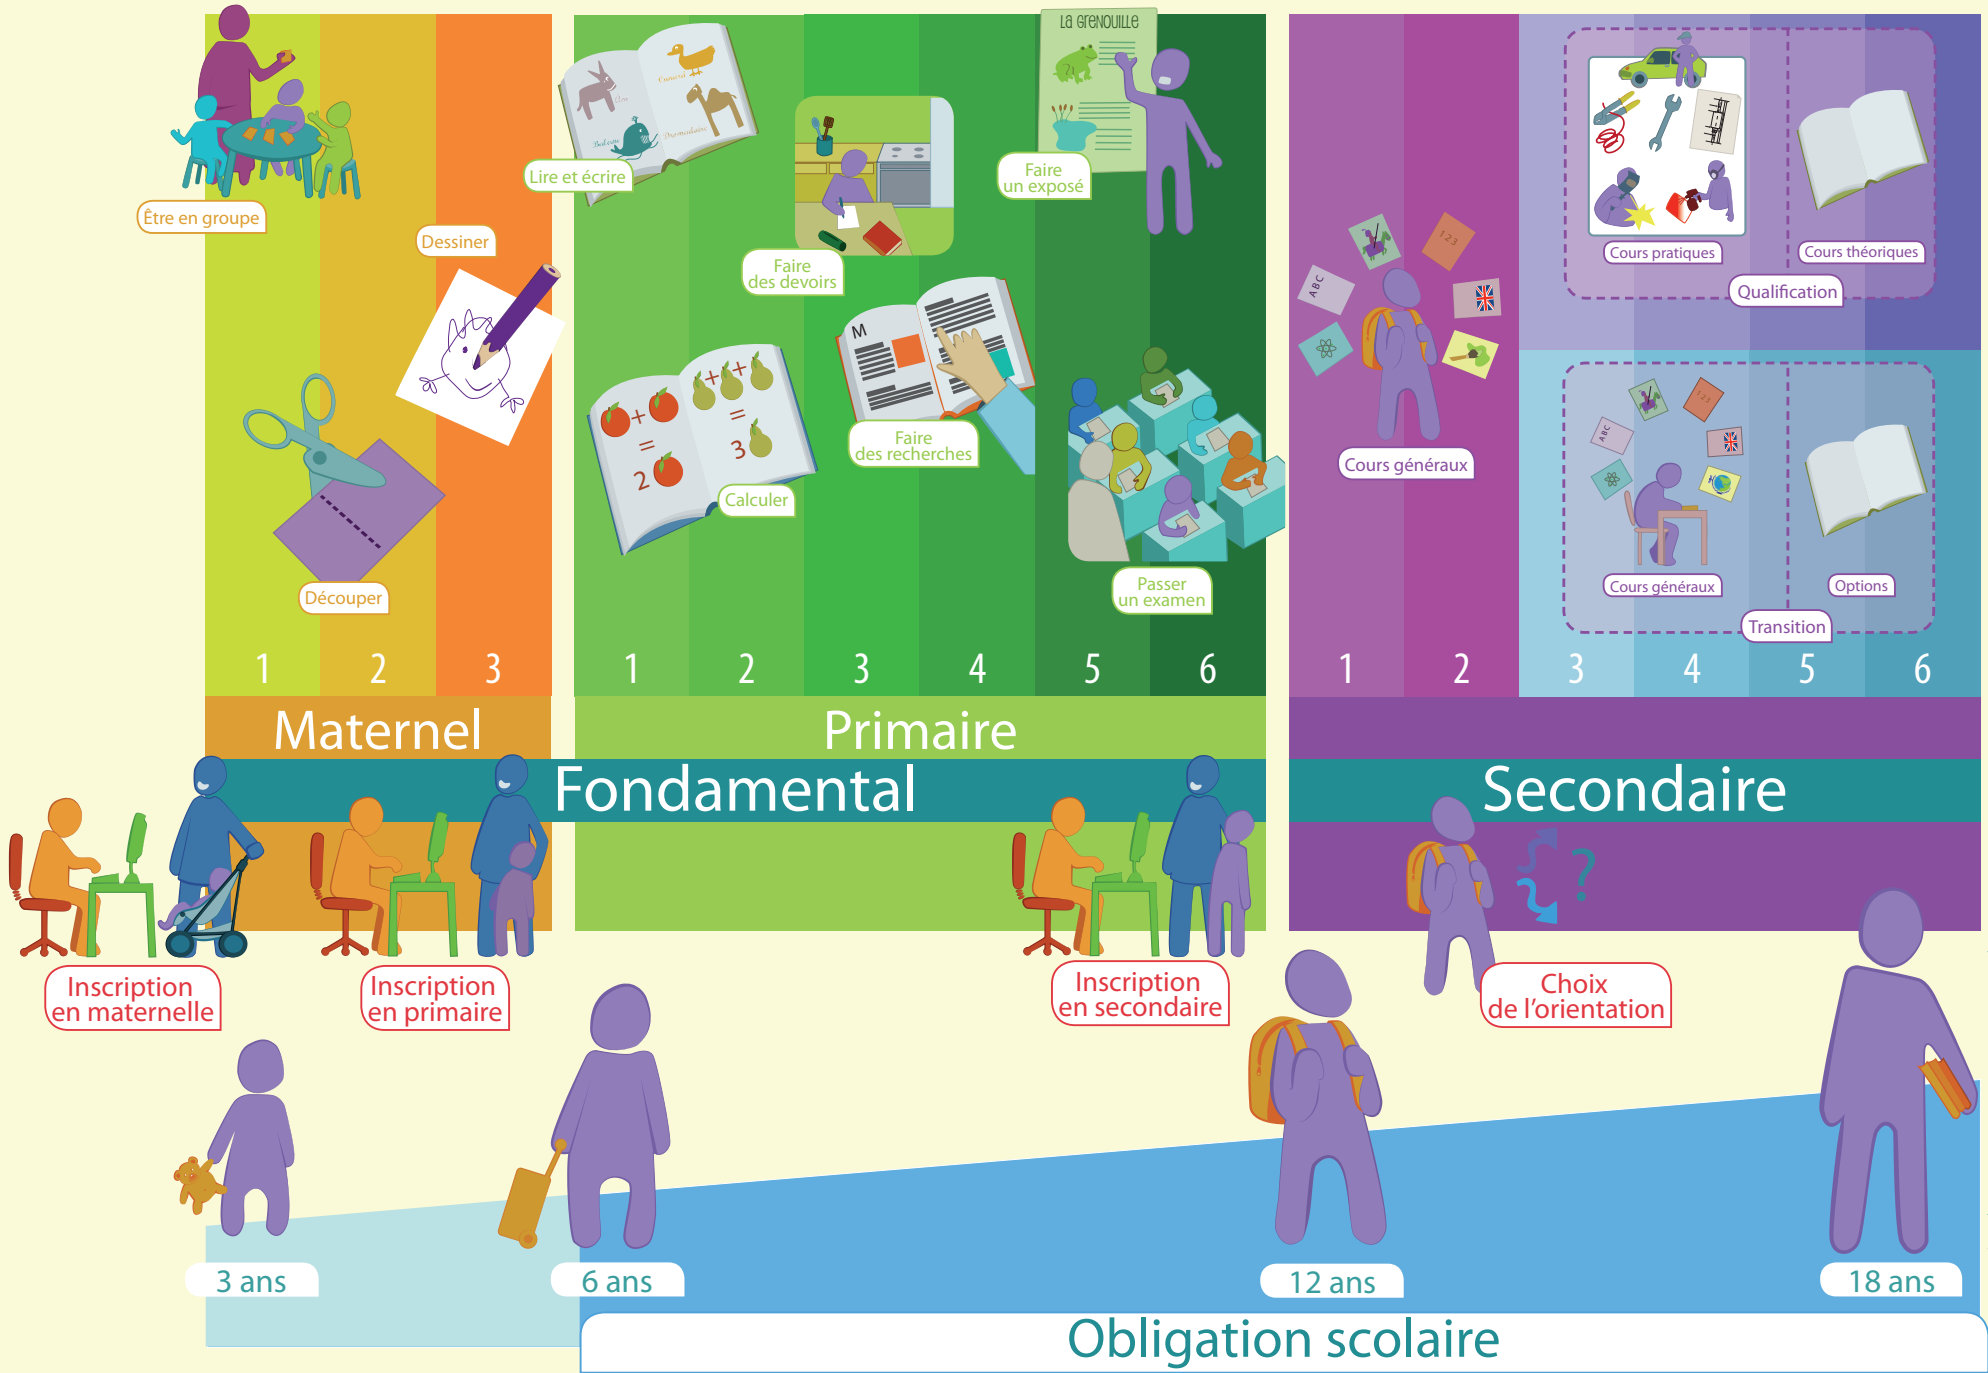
Être en groupe

Dessiner

Découper

1 2 3

Maternel

Lire et écrire

Faire des devoirs

La grenouille

Faire un exposé

M

Faire des recherches

Calculer

Passer un examen

1 2 3 4 5 6

Primaire

Fondamental

Cours généraux

Cours pratiques

Cours théoriques

Qualification

Cours généraux

Options

Transition

1 2 3 4 5 6

Secondaire

Inscription en maternelle

Inscription en primaire

Inscription en secondaire

Choix de l'orientation

3 ans

6 ans

12 ans

18 ans

Obligation scolaire